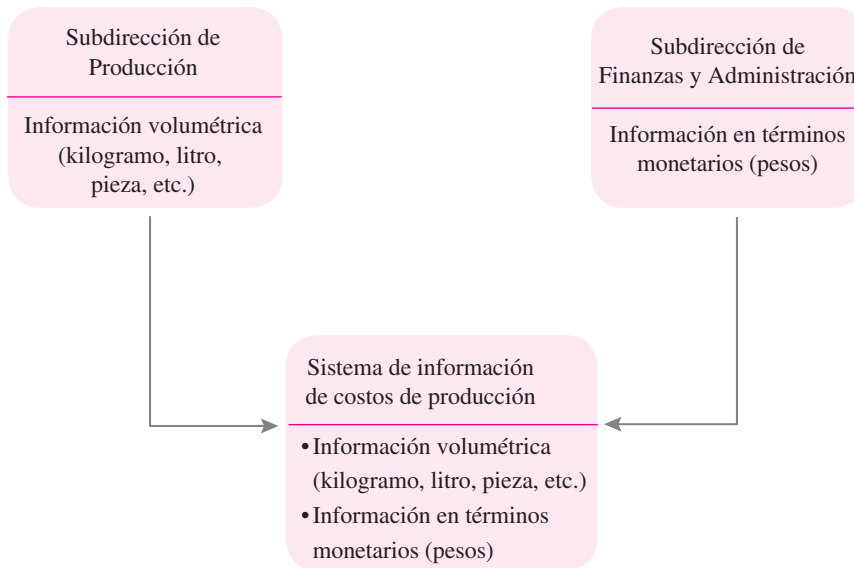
Subdirección de Producción

Información volumétrica (kilogramo, litro, pieza, etc.)

Subdirección de Finanzas y Administración

Información en términos monetarios (pesos)

Sistema de información de costos de producción

• Información volumétrica (kilogramo, litro, pieza, etc.)
• Información en términos monetarios (pesos)